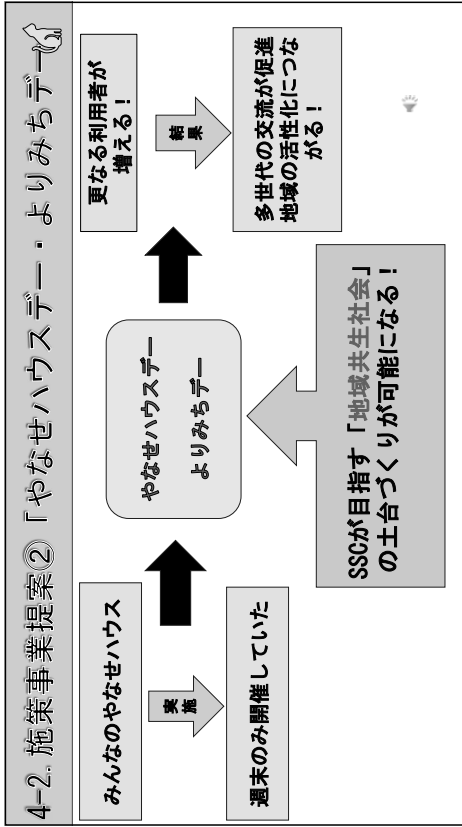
4-2. 施策事業提案②「やなせハウスデー・よりみちデー」

みんなのやなせハウス

実施

週末のみ開催していた

やなせハウスデー
よりみちデー

SSCが目指す「地域共生社会」の土台づくりが可能になる！

更なる利用者が増える！

結果

多世代の交流が促進地域の活性化につながる！